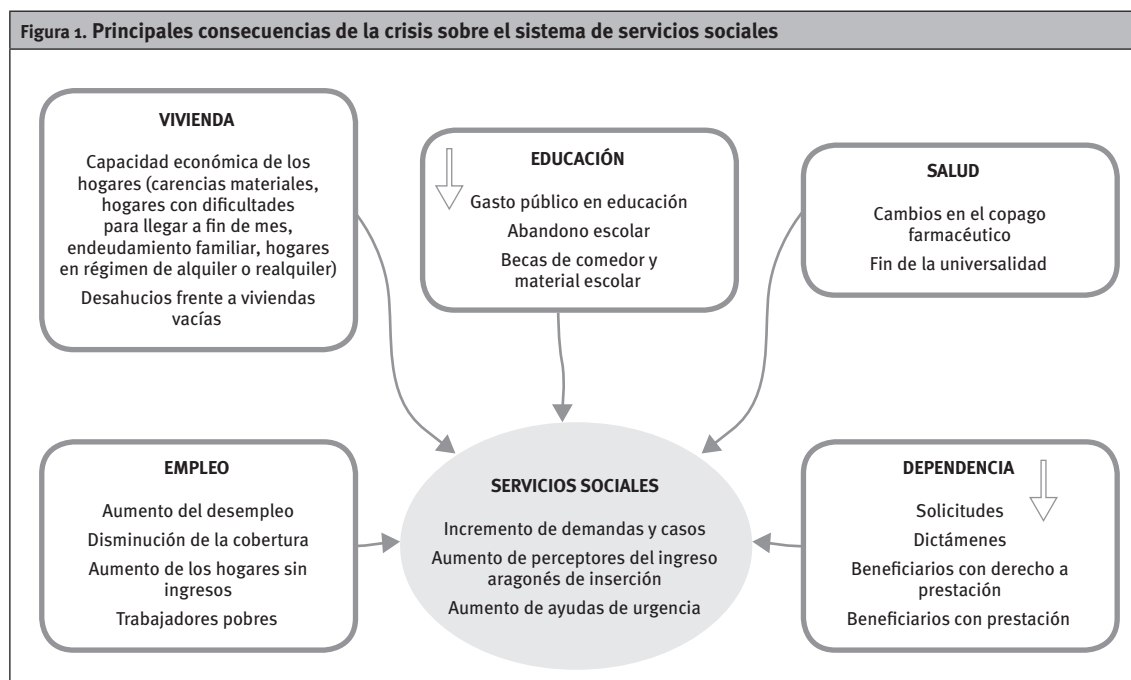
Figura 1. Principales consecuencias de la crisis sobre el sistema de servicios sociales

VIVIENDA

Capacidad económica de los hogares (carencias materiales, hogares con dificultades para llegar a fin de mes, endeudamiento familiar, hogares en régimen de alquiler o realquiler)

Desahucios frente a viviendas vacías

EDUCACIÓN

Gasto público en educación

Abandono escolar

Becas de comedor y material escolar

SALUD

Cambios en el copago farmacéutico

Fin de la universalidad

EMPLEO

Aumento del desempleo

Disminución de la cobertura

Aumento de los hogares sin ingresos

Trabajadores pobres

SERVICIOS SOCIALES

Incremento de demandas y casos

Aumento de perceptores del ingreso aragonés de inserción

Aumento de ayudas de urgencia

DEPENDENCIA

Solicitudes

Dictámenes

Beneficiarios con derecho a prestación

Beneficiarios con prestación